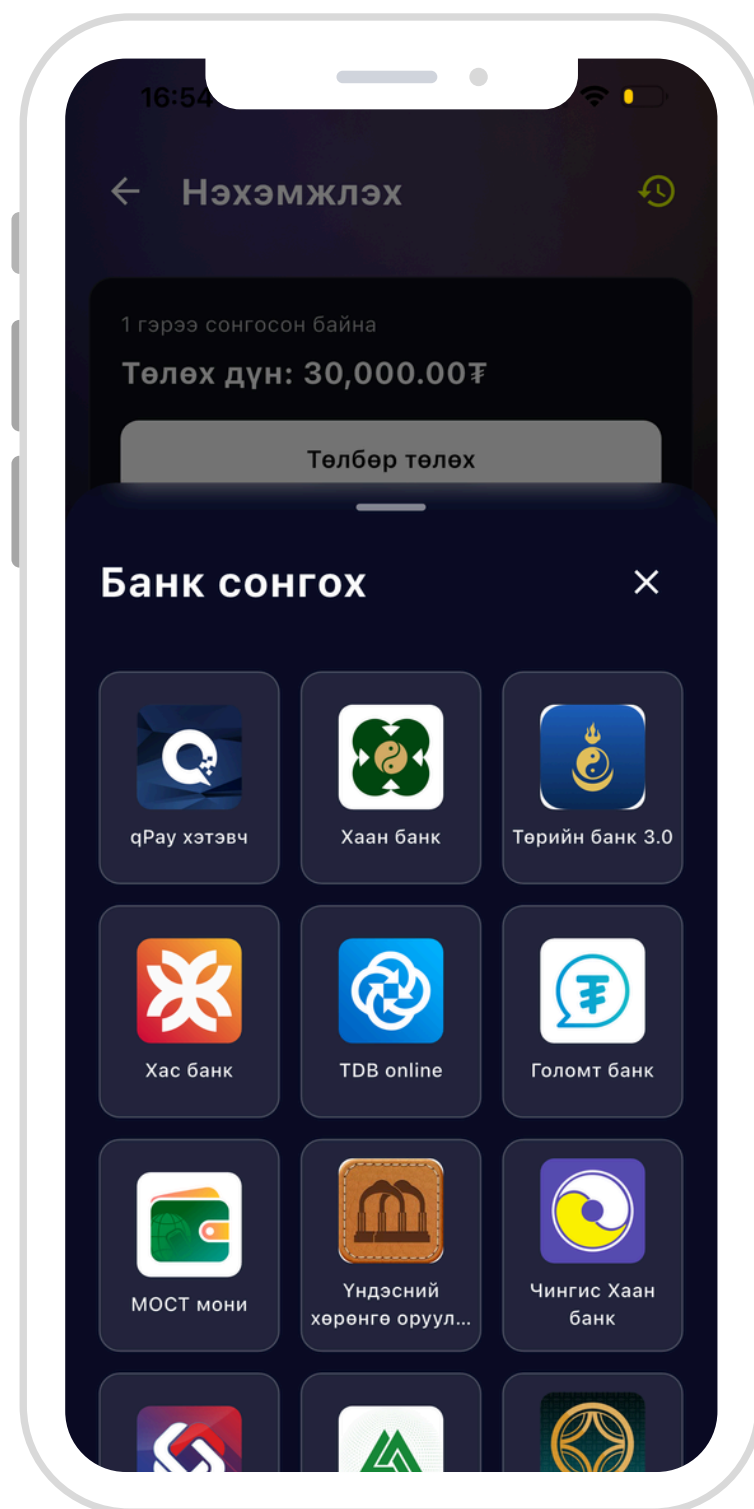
16:54

Нэхэмжлэх

1 гэрээ сонгосон байна

Төлөх дүн: 30,000.00₮

Төлбөр төлөх

Банк сонгох

qPay хэтэвч

Хаан банк

Төрийн банк 3.0

Хас банк

TDB online

Голомт банк

МОСТ мони

Үндэсний хөрөнгө оруул...

Чингис Хаан банк